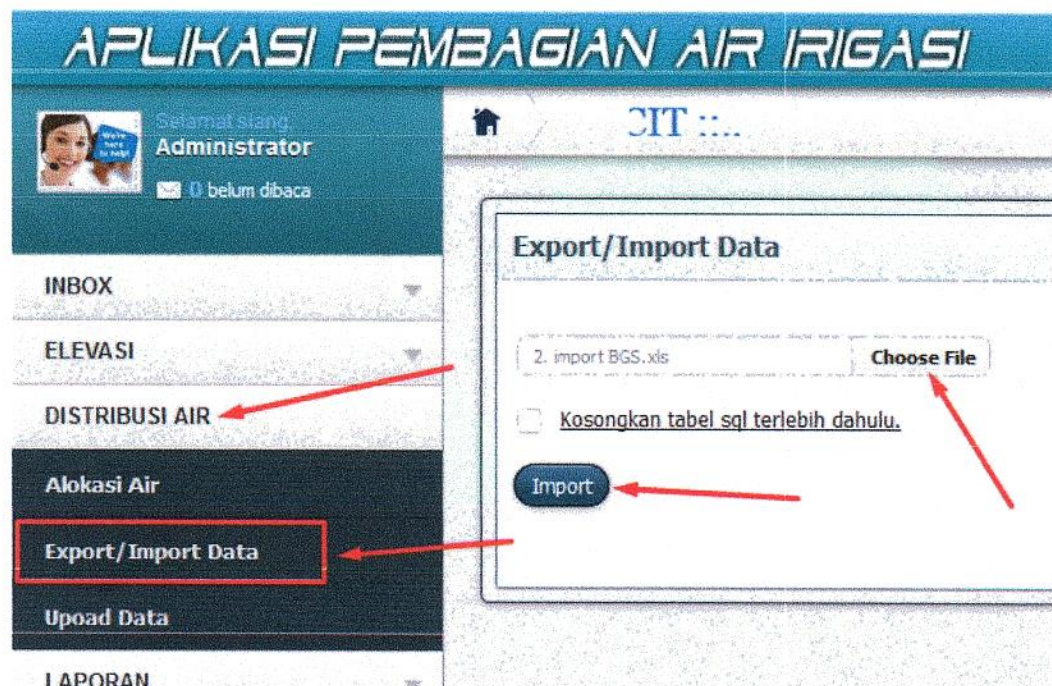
APLIKASI PEMBAGIAN AIR IRIGASI

We're here to help

Selamat siang,
Administrator
0 belum dibaca

CIT ::..

INBOX
ELEVASI
DISTRIBUSI AIR
Alokasi Air
Export/Import Data
Upoad Data
LAPORAN

Export/Import Data

2. import BGS.xls
Choose File

Kosongkan tabel sql terlebih dahulu.

Import